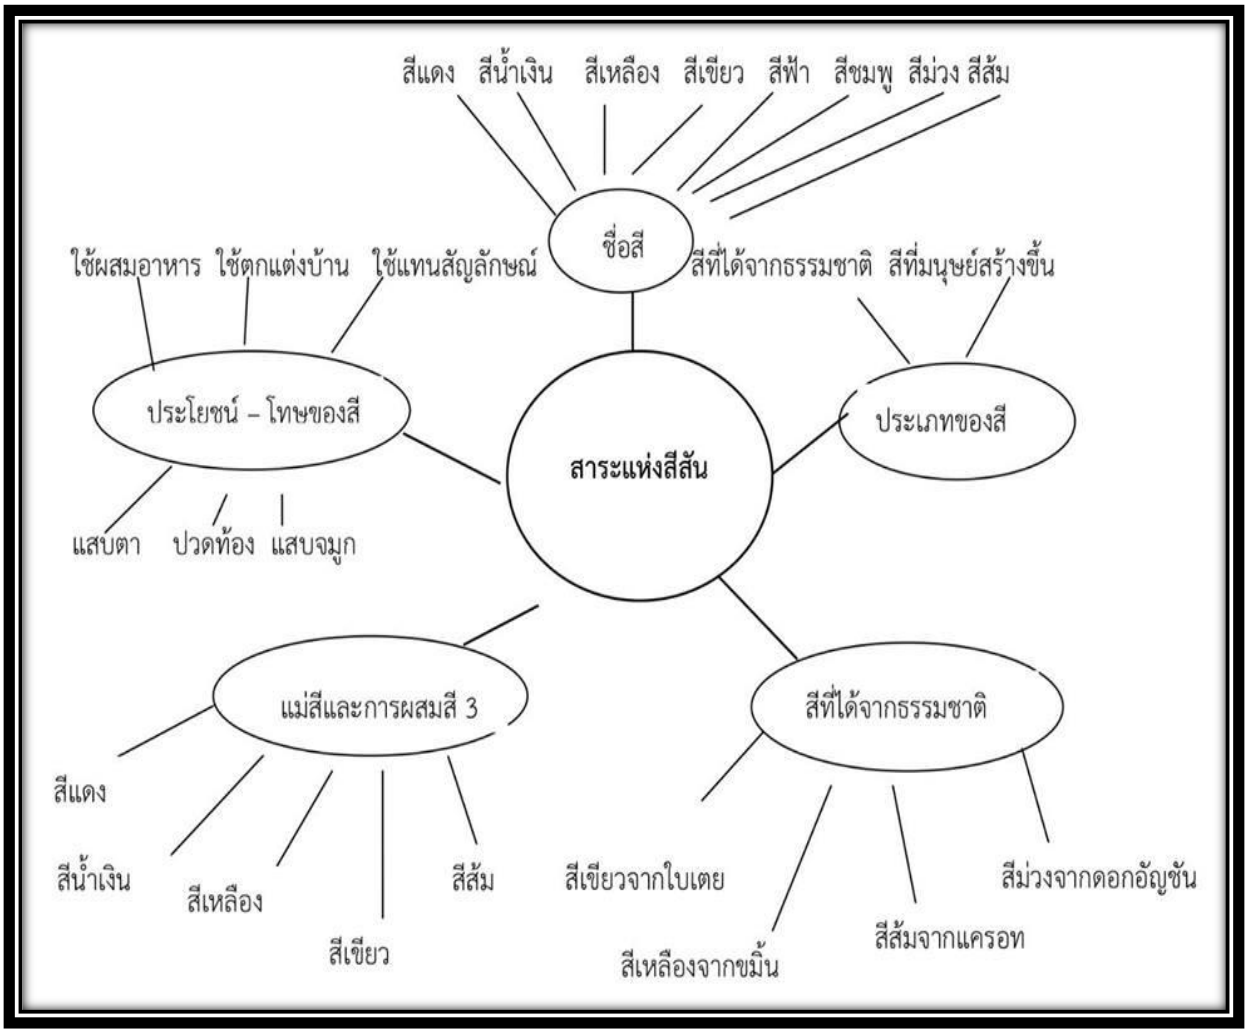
สีแดง สีน้ำเงิน สีเหลือง สีเขียว สีฟ้า สีชมพู สีม่วง สีส้ม

ชื่อสี

ใช้ผสมอาหาร ใช้ตกแต่งบ้าน ใช้แทนสัญลักษณ์

สีที่ได้จากธรรมชาติ สีที่มนุษย์สร้างขึ้น

ประโยชน์ – โทษของสี

สาระแห่งสีสัน

ประเภทของสี

แสบตา ปวดท้อง แสบจมูก

แม่สีและการผสมสี 3

สีที่ได้จากธรรมชาติ

สีแดง

สีน้ำเงิน

สีเหลือง

สีเขียว

สีส้ม

สีเขียวจากใบเตย

สีเหลืองจากขมิ้น

สีส้มจากแครอท

สีม่วงจากดอกอัญชัน